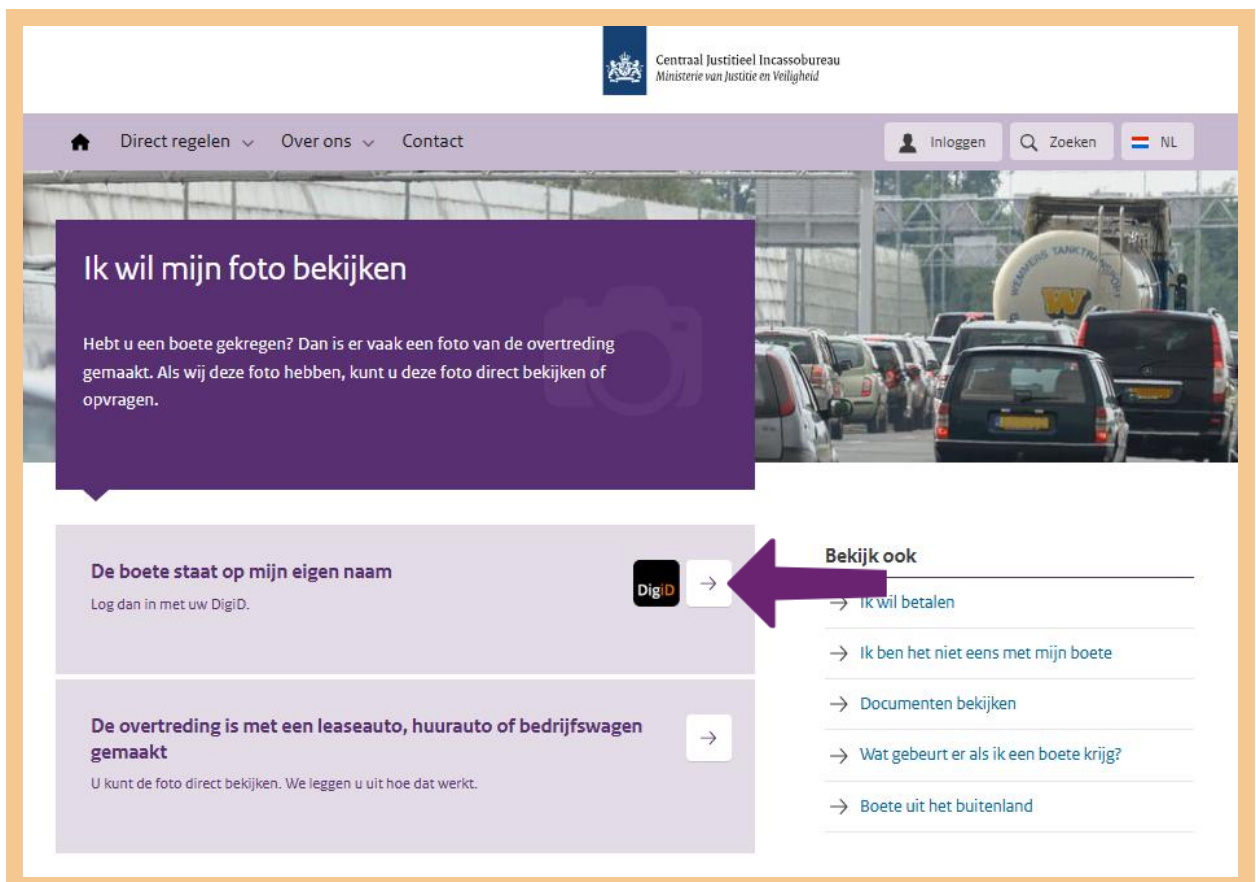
Centraal Justitieel Incassobureau
Ministerie van Justitie en Veiligheid

Direct regelen Over ons Contact

Inloggen Zoeken NL

Ik wil mijn foto bekijken

Hebt u een boete gekregen? Dan is er vaak een foto van de overtreding gemaakt. Als wij deze foto hebben, kunt u deze foto direct bekijken of opvragen.

De boete staat op mijn eigen naam

Log dan in met uw DigiD.

DigiD

De overtreding is met een leaseauto, huurauto of bedrijfswagen gemaakt

U kunt de foto direct bekijken. We leggen u uit hoe dat werkt.

Bekijk ook

Ik wil betalen

Ik ben het niet eens met mijn boete

Documenten bekijken

Wat gebeurt er als ik een boete krijg?

Boete uit het buitenland